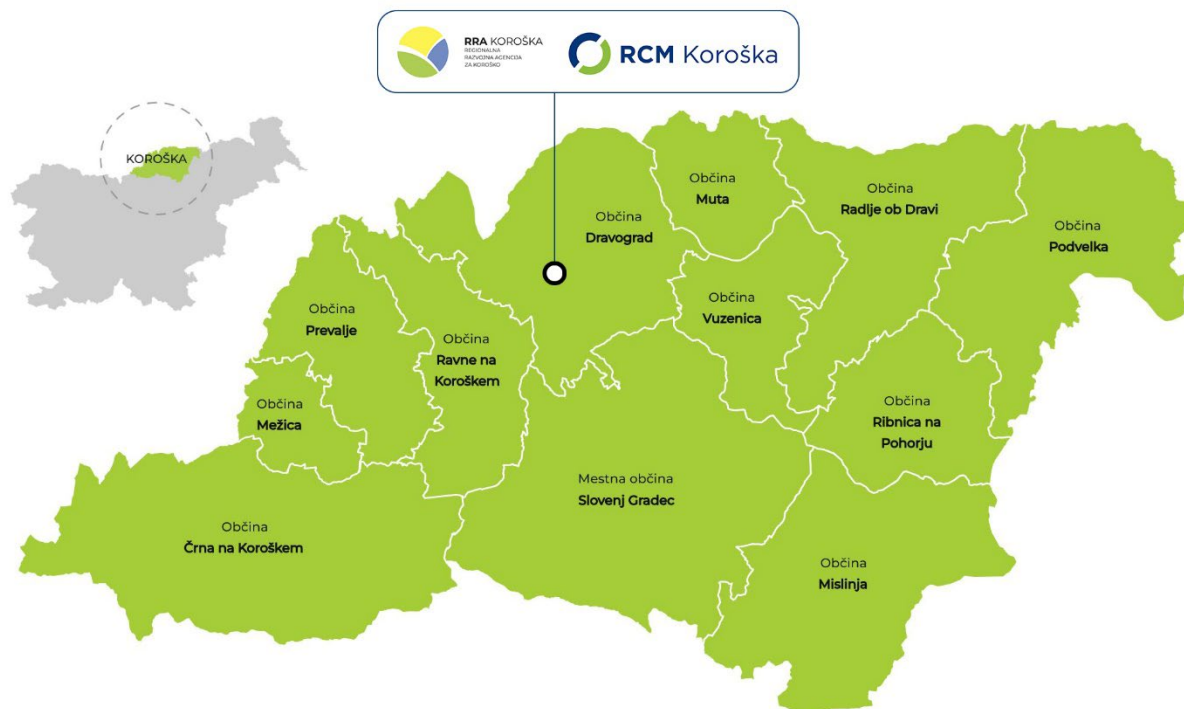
RRA KOROŠKA
REGIONALNA RAZVOJNA AGENCIJA ZA KOROŠKO

RCM Koroška

KOROŠKA

Občina
Muta

Občina
Radlje ob Dravi

Občina
Podvelka

Občina
Dravograd

Občina
Vuzenica

Občina
Prevalje

Občina
Ravne na Koroškem

Občina
Mežica

Občina
Ribnica na Pohorju

Mestna občina
Slovenj Gradec

Občina
Črna na Koroškem

Občina
Mislinja